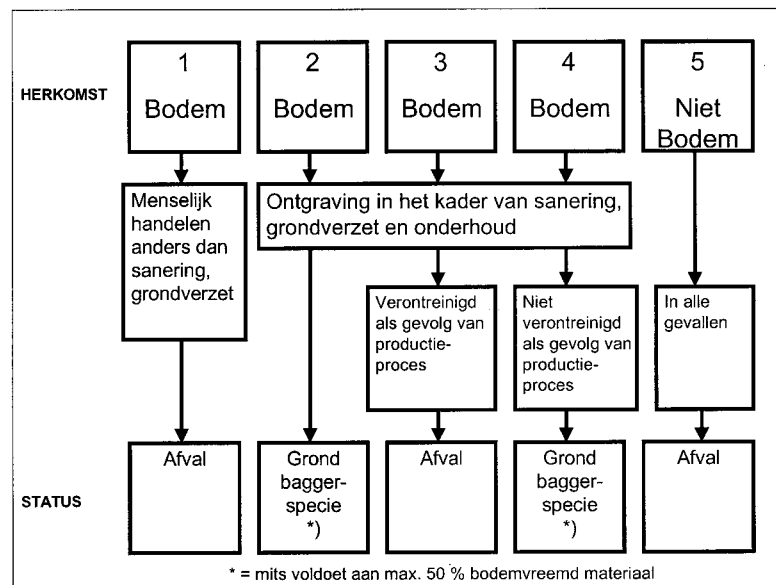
HERKOMST

1 Bodem

2 Bodem

3 Bodem

4 Bodem

5 Niet Bodem

Menselijk handelen anders dan sanering, grondverzet

Ontgraving in het kader van sanering, grondverzet en onderhoud

Verontreinigd als gevolg van productieproces

Niet verontreinigd als gevolg van productieproces

In alle gevallen

STATUS

Afval

Grond baggerspecie *)

Afval

Grond baggerspecie *)

Afval

* = mits voldoet aan max. 50 % bodemvreemd materiaal